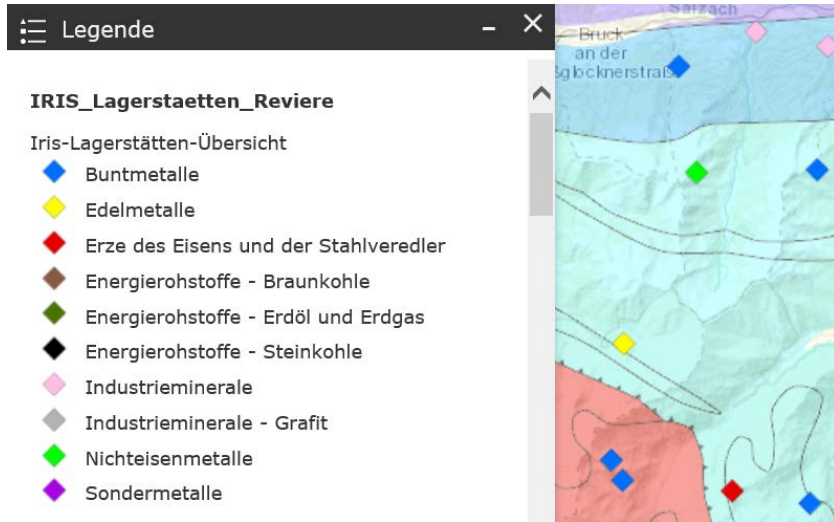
Legende

IRIS_Lagerstaetten_Reviere

Iris-Lagerstätten-Übersicht

Buntmetalle

Edelmetalle

Erze des Eisens und der Stahlveredler

Energierohstoffe - Braunkohle

Energierohstoffe - Erdöl und Erdgas

Energierohstoffe - Steinkohle

Industrieminerale

Industrieminerale - Grafit

Nichteisenmetalle

Sondermetalle

Salzach

Bruck an der Glocknerstraße